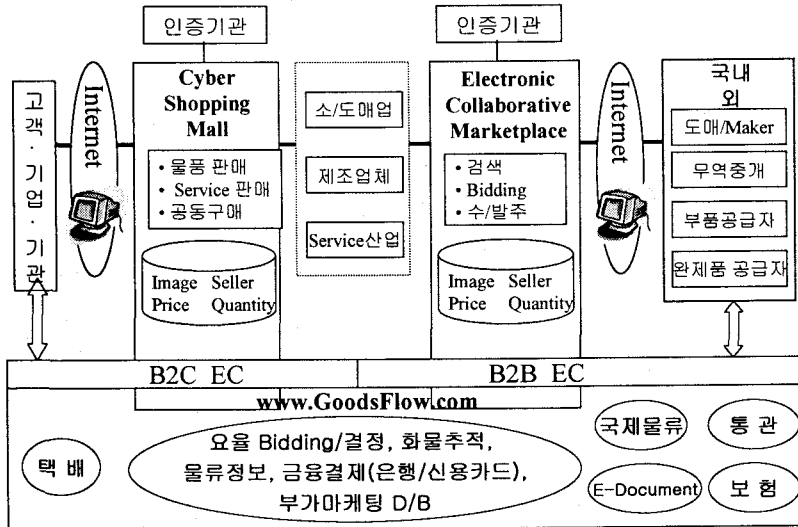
인증기관

인증기관

고객·기업·기관

Internet

Cyber Shopping Mall

• 물품 판매
• Service 판매
• 공동구매

Image Seller
Price Quantity

소/도매업

제조업체

Service산업

Electronic Collaborative Marketplace

• 검색
• Bidding
• 수/발주

Image Seller
Price Quantity

Internet

국내외

도매/Maker

무역중개

부품공급자

완제품 공급자

B2C EC

B2B EC

www.GoodsFlow.com

택 배

요율 Bidding/결정, 화물추적, 물류정보, 금융결제(은행/신용카드), 부가마케팅 D/B

국제물류

통 관

E-Document

보 험